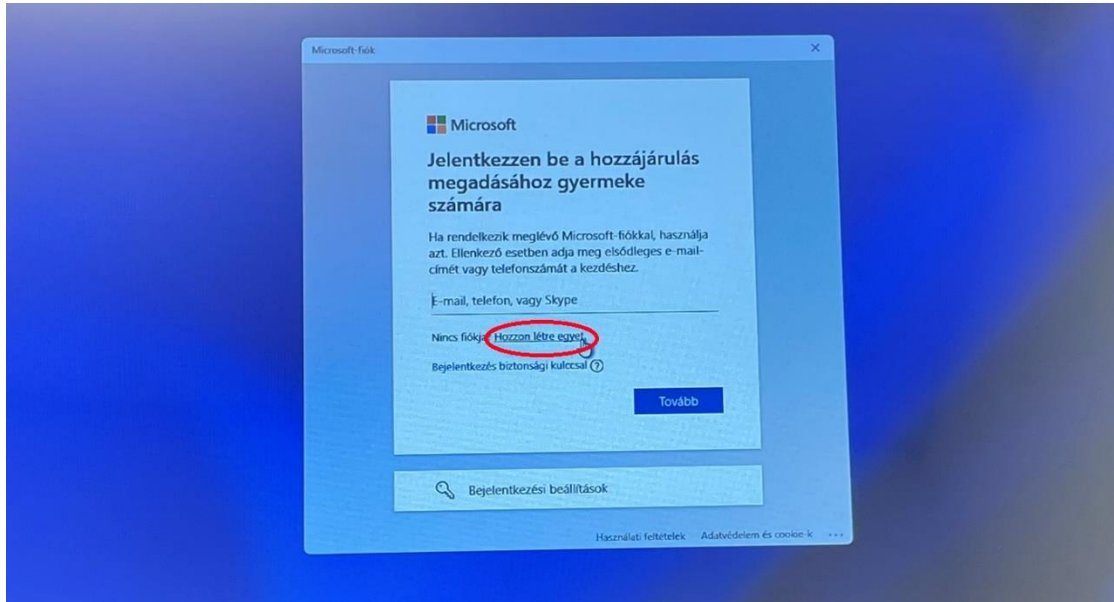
Microsoft-fiók

×

Microsoft

Jelentkezzen be a hozzájárulás megadásához gyermeke számára

Ha rendelkezik meglévő Microsoft-fiókkal, használja azt. Ellenkező esetben adja meg elsődleges e-mail-címét vagy telefonszámát a kezdéshez.

E-mail, telefon, vagy Skype

Nincs fiókja? Hozzon létre egyet!

Bejelentkezés biztonsági kulccsal ?

Tovább

Bejelentkezési beállítások

Használati feltételek Adatvédelem és cookie-k ...